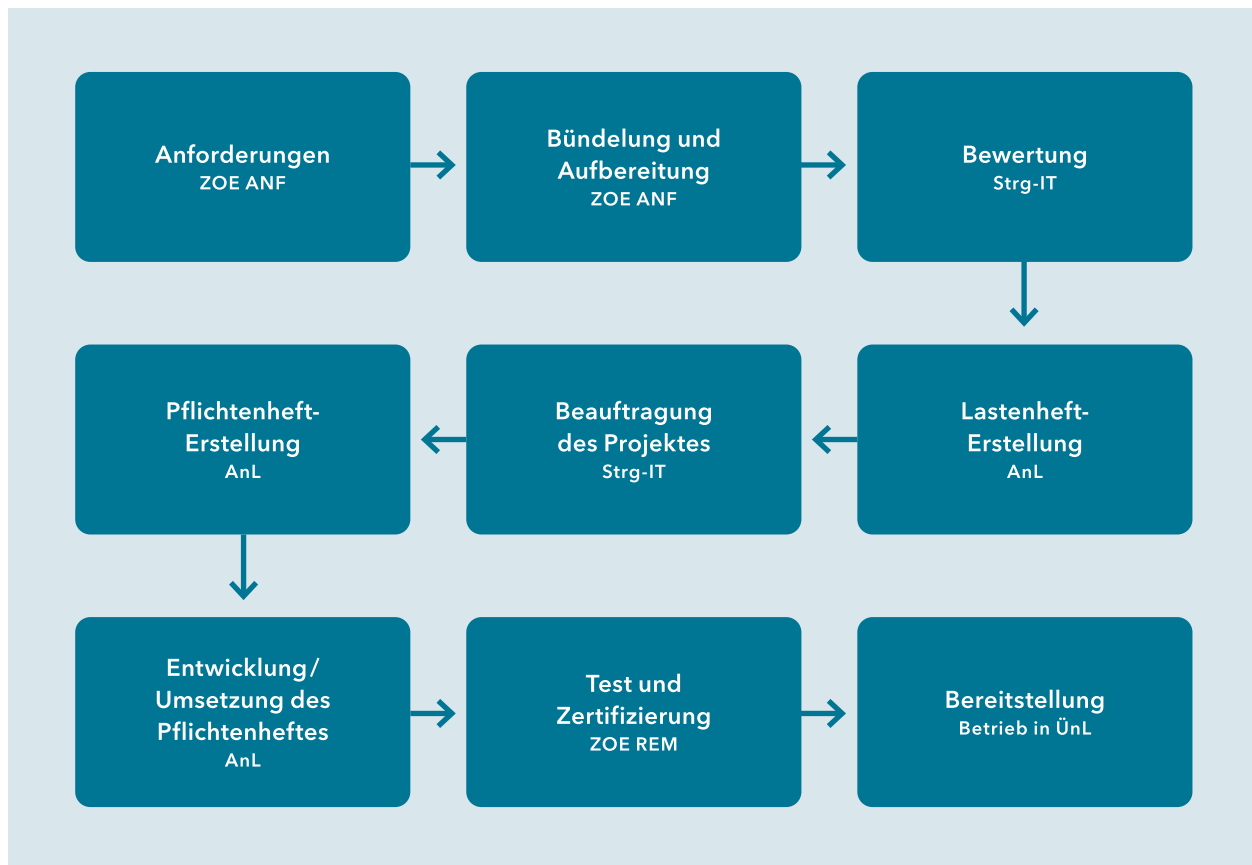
Anforderungen
ZOE ANF

Bündelung und Aufbereitung
ZOE ANF

Bewertung
Strg-IT

Pflichtenheft-Erstellung
AnL

Beauftragung des Projektes
Strg-IT

Lastenheft-Erstellung
AnL

Entwicklung/ Umsetzung des Pflichtenheftes
AnL

Test und Zertifizierung
ZOE REM

Bereitstellung
Betrieb in ÜnL